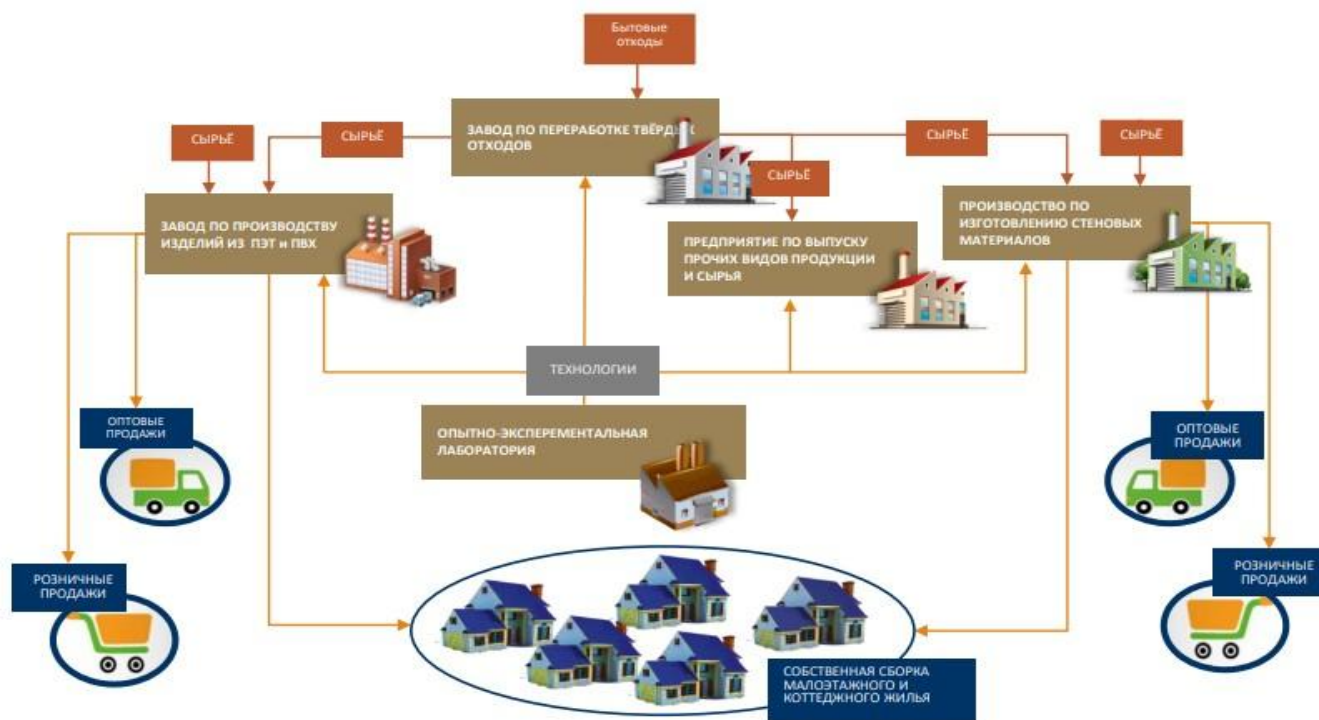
Бытовые отходы

ЗАВОД ПО ПЕРЕРАБОТКЕ ТВЁРДЫХ ОТХОДОВ

СЫРЬЁ

СЫРЬЁ

СЫРЬЁ

СЫРЬЁ

СЫРЬЁ

ЗАВОД ПО ПРОИЗВОДСТВУ ИЗДЕЛИЙ ИЗ ПЭТ и ПВХ

ПРЕДПРИЯТИЕ ПО ВЫПУСКУ ПРОЧИХ ВИДОВ ПРОДУКЦИИ И СЫРЬЯ

ПРОИЗВОДСТВО ПО ИЗГОТОВЛЕНИЮ СТЕНОВЫХ МАТЕРИАЛОВ

ТЕХНОЛОГИИ

ОПЫТНО-ЭКСПЕРЕМЕНТАЛЬНАЯ ЛАБОРАТОРИЯ

ОПТОВЫЕ ПРОДАЖИ

ОПТОВЫЕ ПРОДАЖИ

РОЗНИЧНЫЕ ПРОДАЖИ

РОЗНИЧНЫЕ ПРОДАЖИ

СОБСТВЕННАЯ СБОРКА МАЛОЭТАЖНОГО И КОТТЕДЖНОГО ЖИЛЬЯ